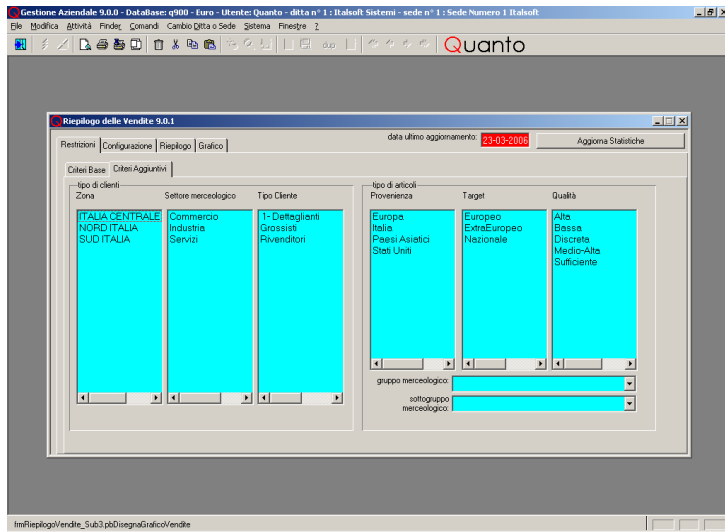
Gestione Aziendale 9.0.0 - DataBase: q900 - Euro - Utente: Quanto - ditta n° 1 : Italsoft Sistemi - sede n° 1 : Sede Numero 1 Italsoft

File Modifica Attività Finder Comandi Cambio Ditta o Sede Sistema Finestre ?

dup

Quanto

Riepilogo delle Vendite 9.0.1

Restrizioni Configurazione Riepilogo Grafico

data ultimo aggiornamento: 23-03-2006

Aggiorna Statistiche

Criteri Base Criteri Aggiuntivi

tipo di clienti

Zona

ITALIA CENTRALE
NORD ITALIA
SUD ITALIA

Settore merceologico

Commercio
Industria
Servizi

Tipo Cliente

1- Dettaglianti
Grossisti
Rivenditori

tipo di articoli

Provenienza

Europa
Italia
Paesi Asiatici
Stati Uniti

Target

Europeo
ExtraEuropeo
Nazionale

Qualità

Alta
Bassa
Discreta
Medio-Alta
Sufficiente

gruppo merceologico:

sottogruppo merceologico:

frmRiepilogoVendite_Sub3.pbDisegnaGraficoVendite